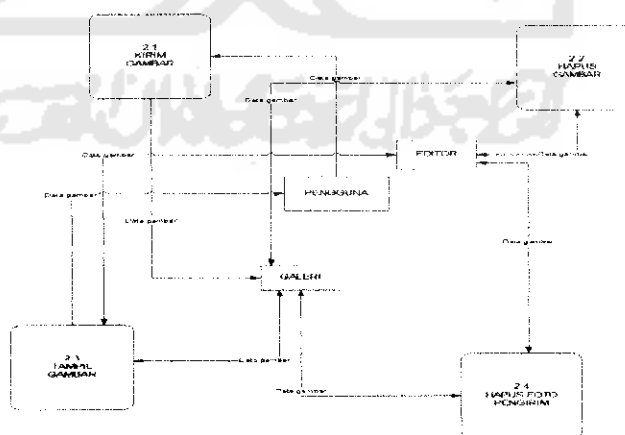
2.1
KIRIM
GAMBAR

2.2
HAPUS
GAMBAR

Data gambar

Data gambar

EDITOR

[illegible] Data gambar

Data gambar

Data gambar

PENGGUNA

Data gambar

Data gambar

GALERI

2.3
TAMPIL
GAMBAR

Data gambar

Data gambar

2.4
HAPUS FOTO
PENGIRIM